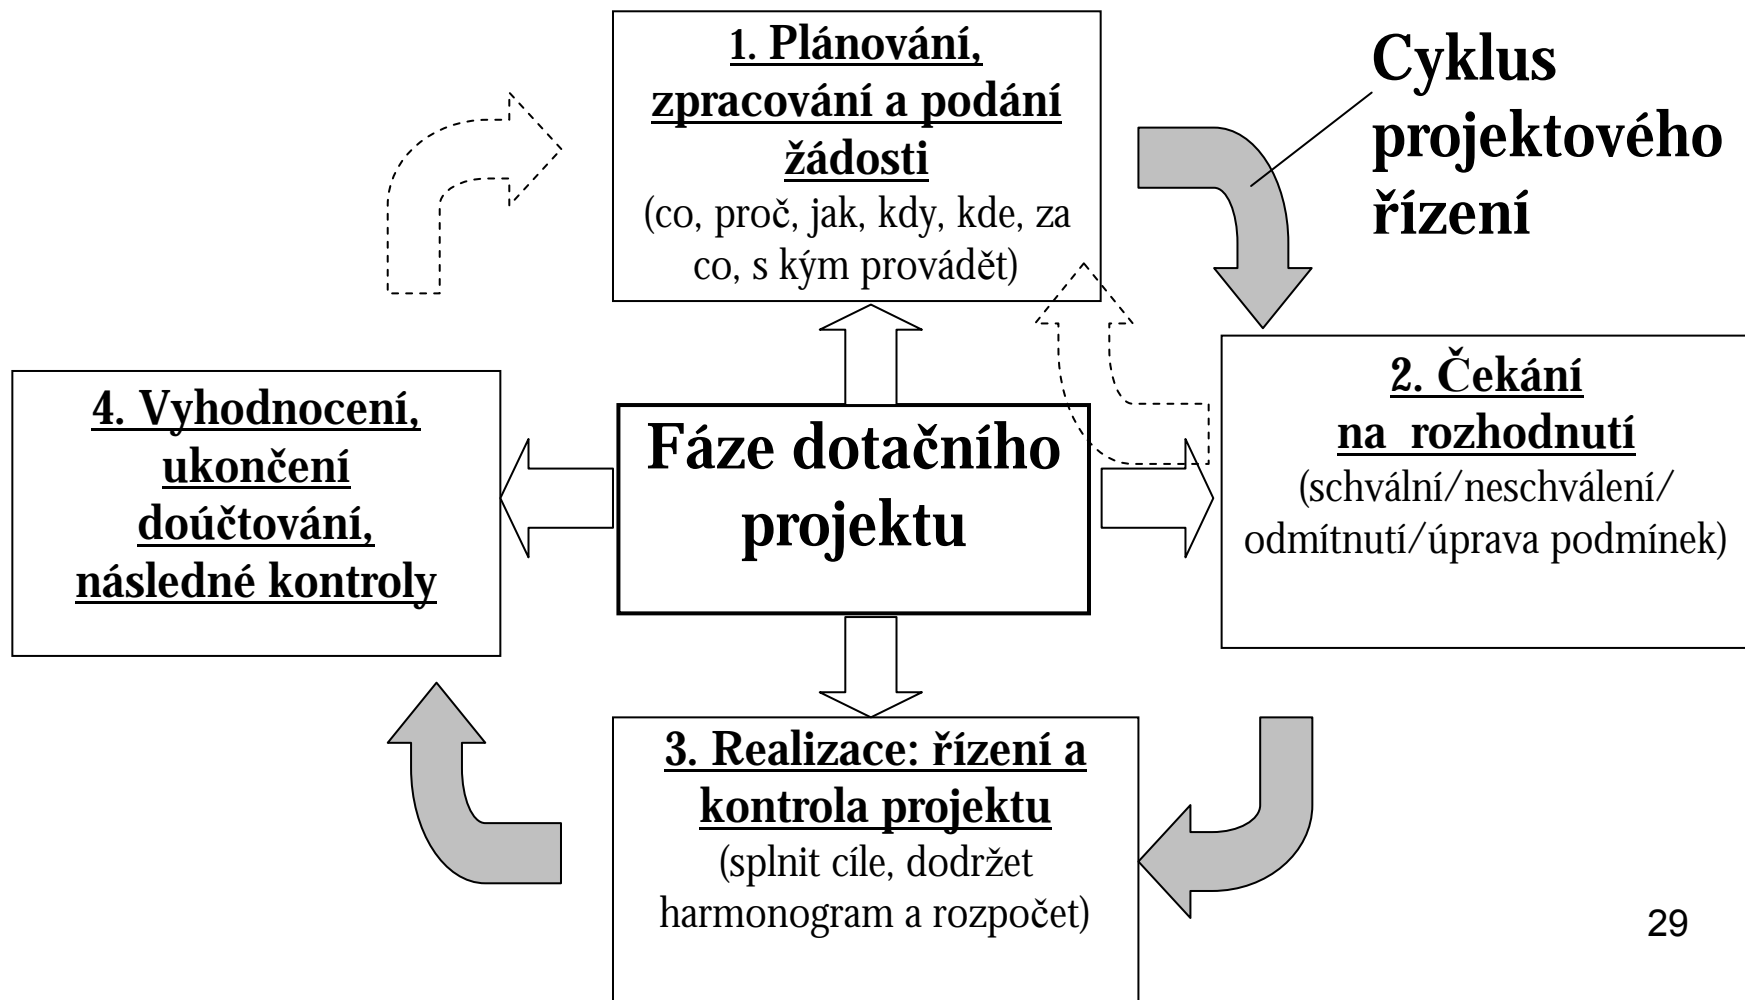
1. Plánování, zpracování a podání žádosti
(co, proč, jak, kdy, kde, za co, s kým provádět)

Cyklus projektového řízení

4. Vyhodnocení, ukončení doúčtování, následné kontroly

Fáze dotačního projektu

2. Čekání na rozhodnutí
(schvální/neschválení/ odmítnutí/úprava podmínek)

3. Realizace: řízení a kontrola projektu
(splnit cíle, dodržet harmonogram a rozpočet)

29